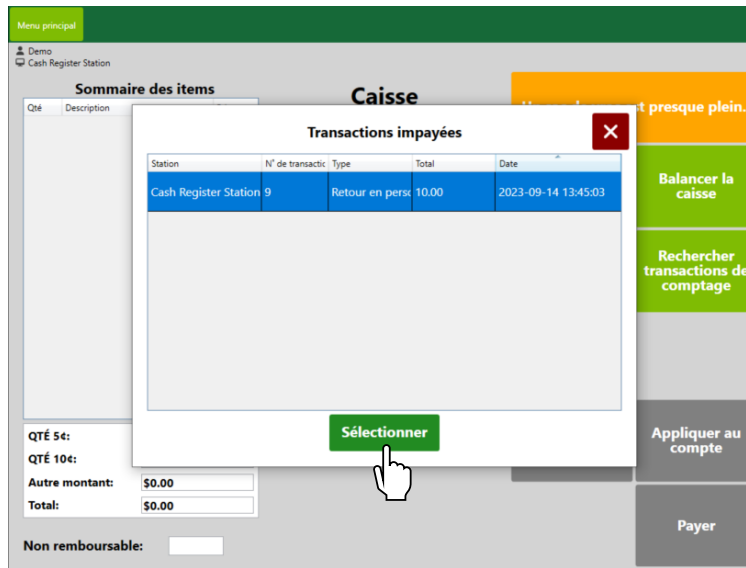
Menu principal

Demo
Cash Register Station

Sommaire des items

| Qté | Description |
|---|---|

Caisse

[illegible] presque plein.

Transactions impayées

| Station | N° de transactic | Type | Total | Date |
|---|---|---|---|---|
| Cash Register Station | 9 | Retour en pers | 10.00 | 2023-09-14 13:45:03 |

Sélectionner

Balancer la caisse

Rechercher transactions de comptage

Appliquer au compte

Payer

QTÉ 5¢:
QTÉ 10¢:
Autre montant: $0.00
Total: $0.00

Non remboursable: